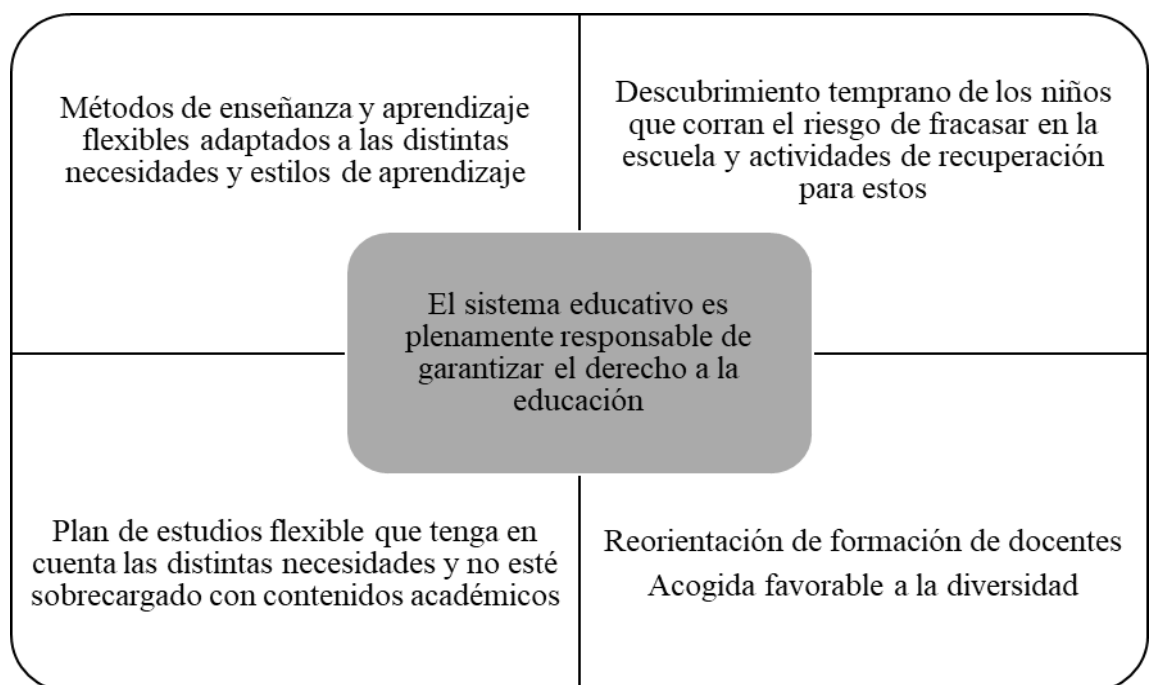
Métodos de enseñanza y aprendizaje flexibles adaptados a las distintas necesidades y estilos de aprendizaje

Descubrimiento temprano de los niños que corran el riesgo de fracasar en la escuela y actividades de recuperación para estos

El sistema educativo es plenamente responsable de garantizar el derecho a la educación

Plan de estudios flexible que tenga en cuenta las distintas necesidades y no esté sobrecargado con contenidos académicos

Reorientación de formación de docentes
Acogida favorable a la diversidad